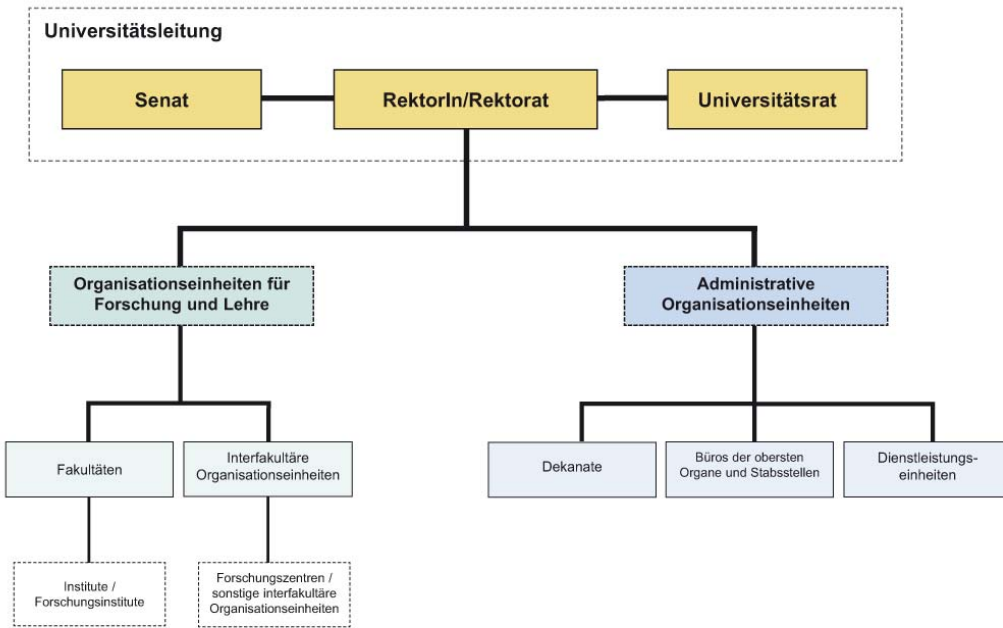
Universitätsleitung

Senat

RektorIn/Rektorat

Universitätsrat

Organisationseinheiten für Forschung und Lehre

Administrative Organisationseinheiten

Fakultäten

Interfakultäre Organisationseinheiten

Dekanate

Büros der obersten Organe und Stabsstellen

Dienstleistungseinheiten

Institute / Forschungsinstitute

Forschungszentren / sonstige interfakultäre Organisationseinheiten